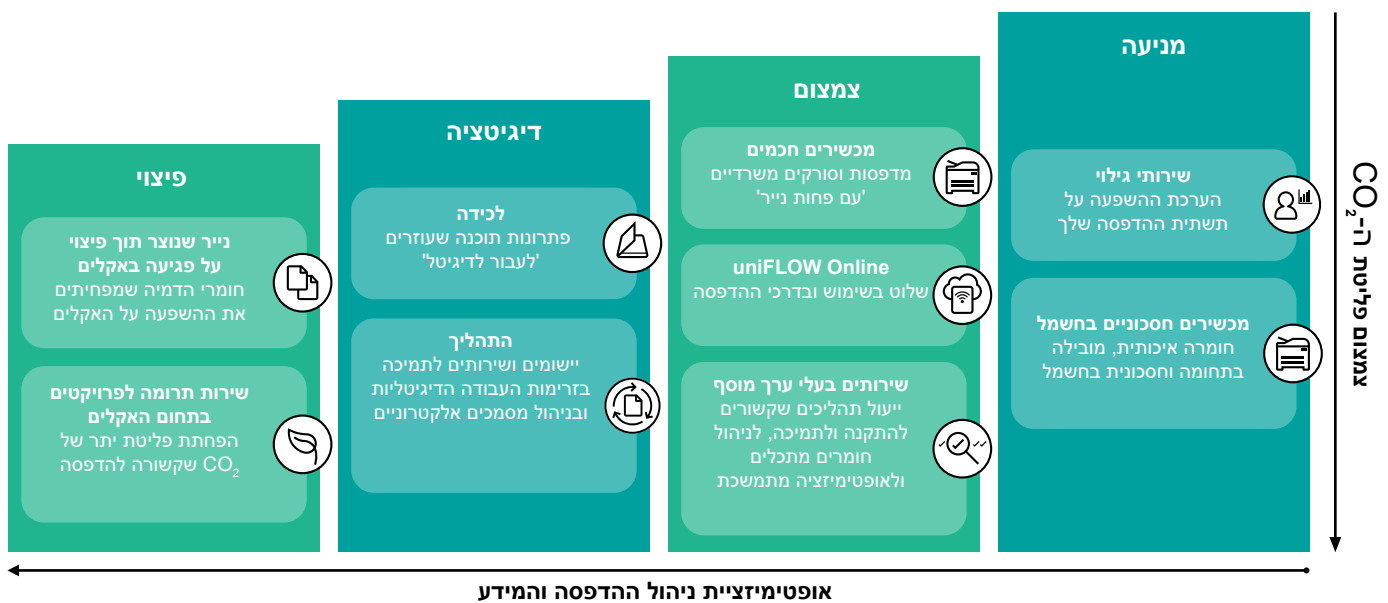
צמצום פליטת ה-$CO_2$

מניעה

שירותי גילוי
הערכת ההשפעה על תשתית ההדפסה שלך

מכשירים חסכוניים בחשמל
חומרה איכותית, מובילה בתחומה וחסכונית בחשמל

צמצום

מכשירים חכמים
מדפסות וסורקים משרדיים 'עם פחות נייר'

uniFLOW Online
שלוט בשימוש ובדרכי ההדפסה

שירותים בעלי ערך מוסף
ייעול תהליכים שקשורים להתקנה ולתמיכה, לניהול חומרים מתכלים ולאופטימיזציה מתמשכת

דיגיטציה

לכידה
פתרונות תוכנה שעוזרים 'לעבור לדיגיטל'

התהליך
יישומים ושירותים לתמיכה בזרימות העבודה הדיגיטליות ובניהול מסמכים אלקטרוניים

פיצוי

נייר שנוצר תוך פיצוי על פגיעה באקלים
חומרי הדמיה שמפחיתים את ההשפעה על האקלים

שירות תרומה לפרויקטים בתחום האקלים
הפחתת פליטת יתר של $CO_2$ שקשורה להדפסה

אופטימיזציית ניהול ההדפסה והמידע